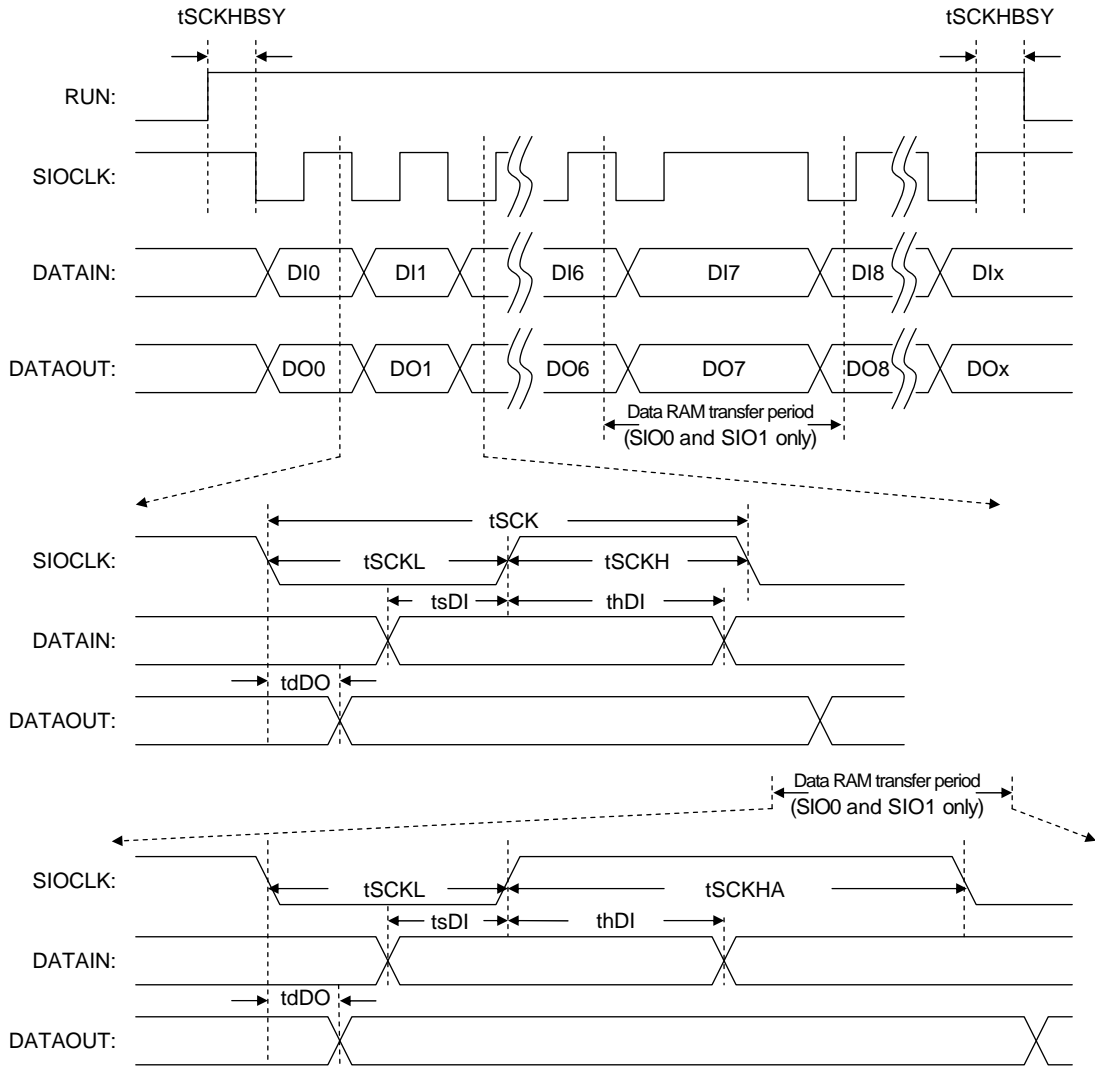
tSCKHBSY

tSCKHBSY

RUN:

SIOCLK:

DATAIN:

DI0

DI1

DI6

DI7

DI8

DIx

DATAOUT:

DO0

DO1

DO6

DO7

DO8

DOx

Data RAM transfer period
(SIO0 and SIO1 only)

tSCK

SIOCLK:

tSCKL

tSCKH

tsDI

thDI

DATAIN:

tdDO

DATAOUT:

Data RAM transfer period
(SIO0 and SIO1 only)

SIOCLK:

tSCKL

tSCKHA

tsDI

thDI

DATAIN:

tdDO

DATAOUT: